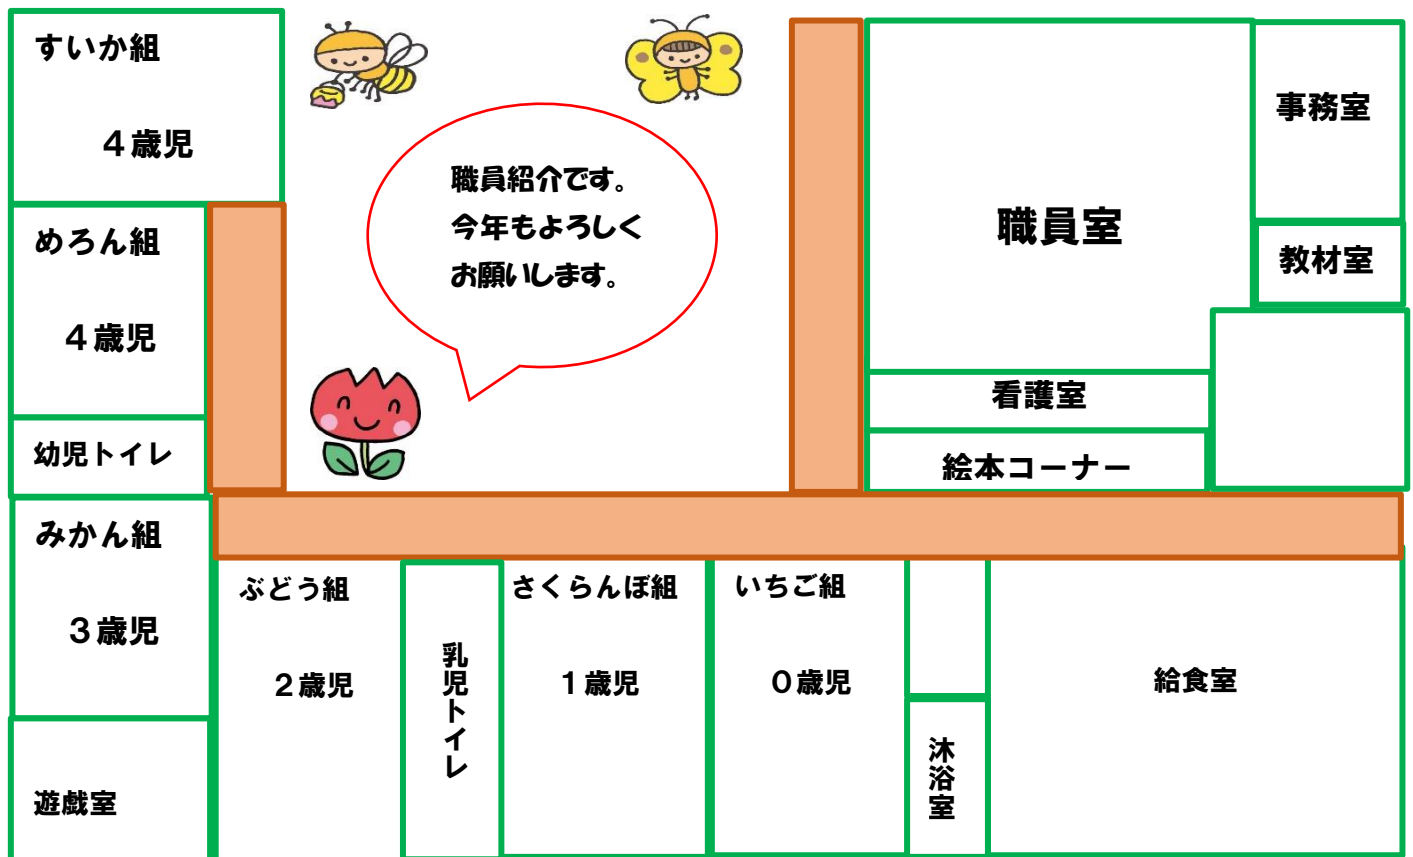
すいか組

４歳児

職員紹介です。
今年もよろしく
お願いします。

職員室

事務室

教材室

めろん組

４歳児

看護室

絵本コーナー

幼児トイレ

みかん組

３歳児

ぶどう組

２歳児

乳児トイレ

さくらんぼ組

１歳児

いちご組

０歳児

沐浴室

給食室

遊戯室